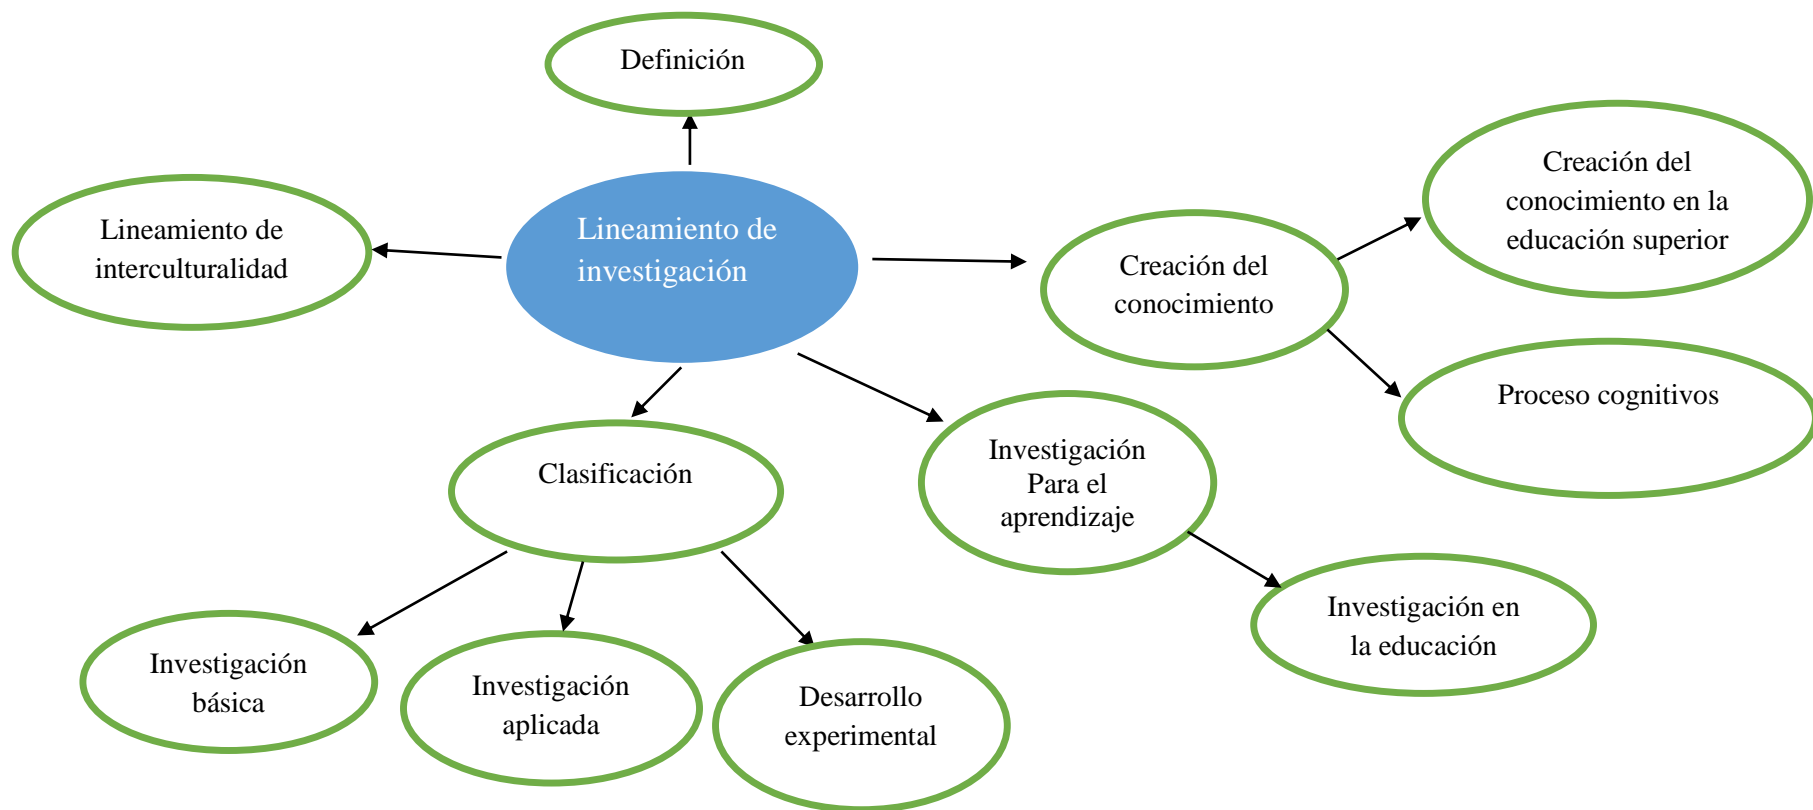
Definición

Lineamiento de interculturalidad

Lineamiento de investigación

Creación del conocimiento

Creación del conocimiento en la educación superior

Proceso cognitivos

Clasificación

Investigación Para el aprendizaje

Investigación en la educación

Investigación básica

Investigación aplicada

Desarrollo experimental